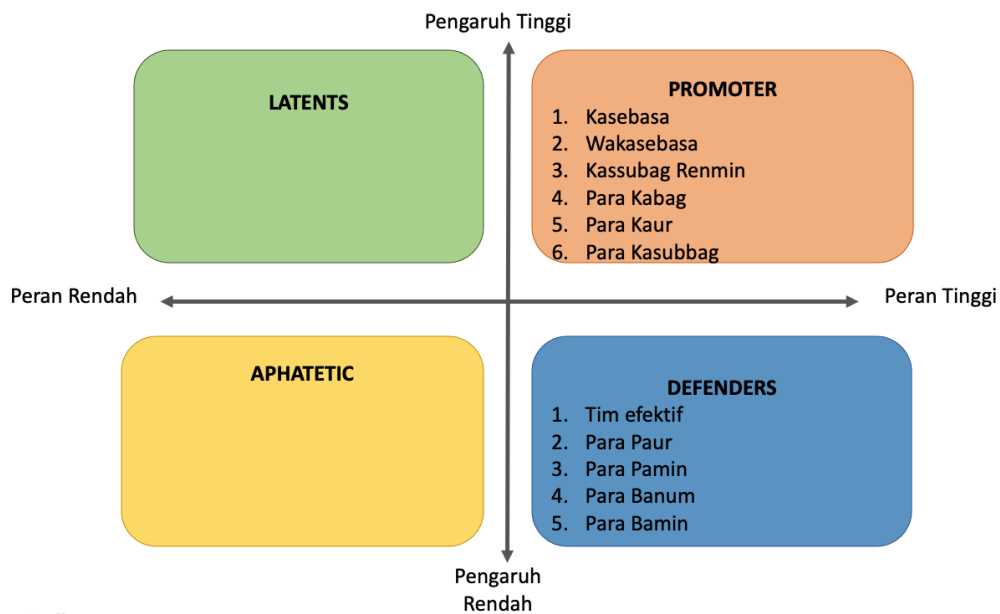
Pengaruh Tinggi

LATENTS

PROMOTER
1. Kasebasa
2. Wakasebasa
3. Kassubag Renmin
4. Para Kabag
5. Para Kaur
6. Para Kasubbag

Peran Rendah

Peran Tinggi

APHATETIC

DEFENDERS
1. Tim efektif
2. Para Paur
3. Para Pamin
4. Para Banum
5. Para Bamin

Pengaruh Rendah